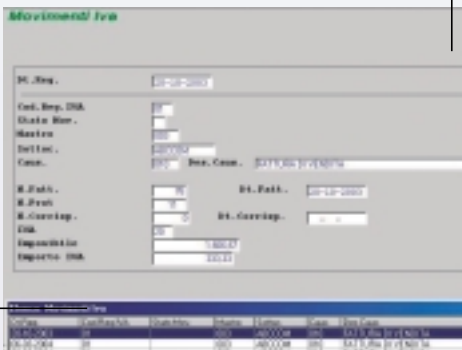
Movimenti Iva

Dt.Reg. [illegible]

Cod.Reg.IVA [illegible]
Stato Mov. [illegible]
Mastro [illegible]
Sottoc. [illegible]
Caus. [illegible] Des.Caus. FATTURA DI VENDITA

N.Fatt. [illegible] Dt.Fatt. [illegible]
N.Prot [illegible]
N.Corrisp. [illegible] Dt.Corrisp. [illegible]
IVA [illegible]
Imponibile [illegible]
Importo IVA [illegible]

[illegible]

| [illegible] | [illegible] | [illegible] | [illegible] | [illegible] | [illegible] | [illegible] |
|---|---|---|---|---|---|---|
| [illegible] | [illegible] | | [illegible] | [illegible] | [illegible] | FATTURA DI VENDITA |
| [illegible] | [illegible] | | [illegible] | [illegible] | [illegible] | FATTURA DI VENDITA |